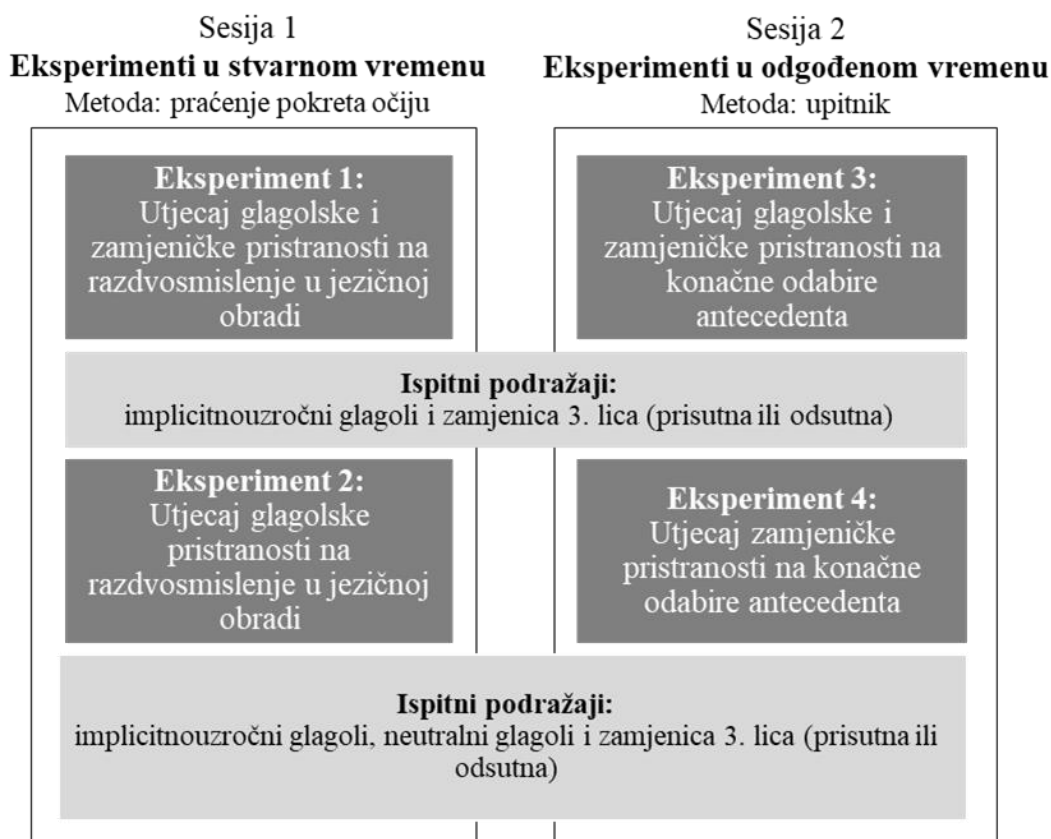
Sesija 1
**Eksperimenti u stvarnom vremenu**
Metoda: praćenje pokreta očiju

Sesija 2
**Eksperimenti u odgođenom vremenu**
Metoda: upitnik

**Eksperiment 1:**
Utjecaj glagolske i zamjeničke pristranosti na razdvosmislenje u jezičnoj obradi

**Eksperiment 3:**
Utjecaj glagolske i zamjeničke pristranosti na konačne odabire antecedenta

**Ispitni podražaji:**
implicitnouzročni glagoli i zamjenica 3. lica (prisutna ili odsutna)

**Eksperiment 2:**
Utjecaj glagolske pristranosti na razdvosmislenje u jezičnoj obradi

**Eksperiment 4:**
Utjecaj zamjeničke pristranosti na konačne odabire antecedenta

**Ispitni podražaji:**
implicitnouzročni glagoli, neutralni glagoli i zamjenica 3. lica (prisutna ili odsutna)